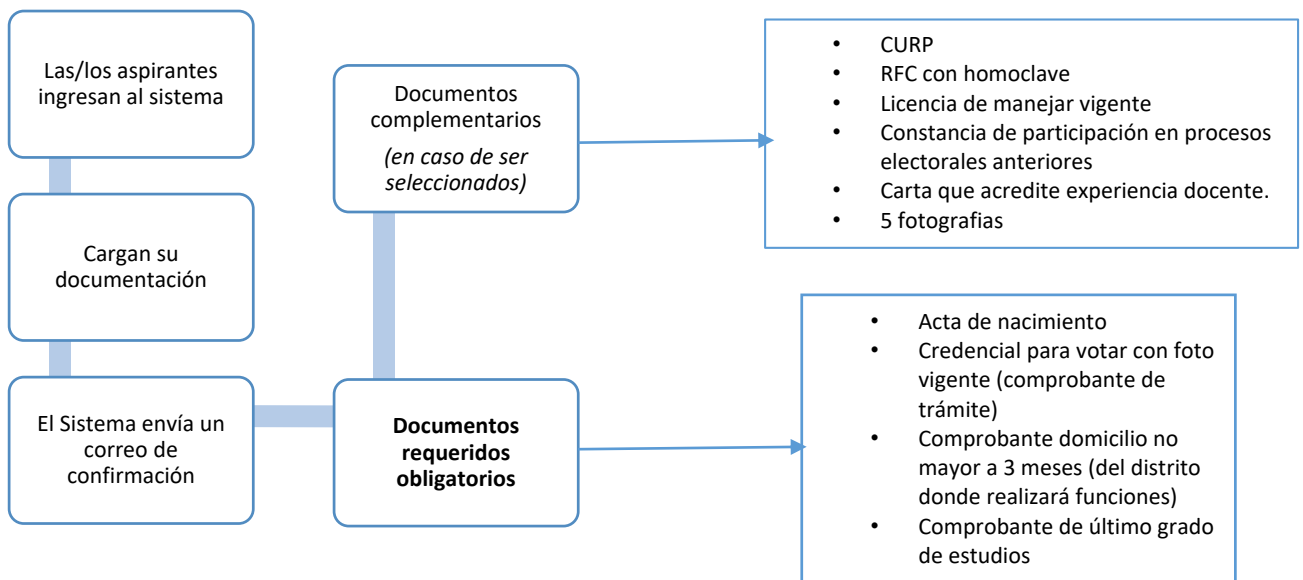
Las/los aspirantes ingresan al sistema

Cargan su documentación

El Sistema envía un correo de confirmación

Documentos complementarios
*(en caso de ser seleccionados)*

**Documentos requeridos obligatorios**

- CURP
- RFC con homoclave
- Licencia de manejar vigente
- Constancia de participación en procesos electorales anteriores
- Carta que acredite experiencia docente.
- 5 fotografias

- Acta de nacimiento
- Credencial para votar con foto vigente (comprobante de trámite)
- Comprobante domicilio no mayor a 3 meses (del distrito donde realizará funciones)
- Comprobante de último grado de estudios